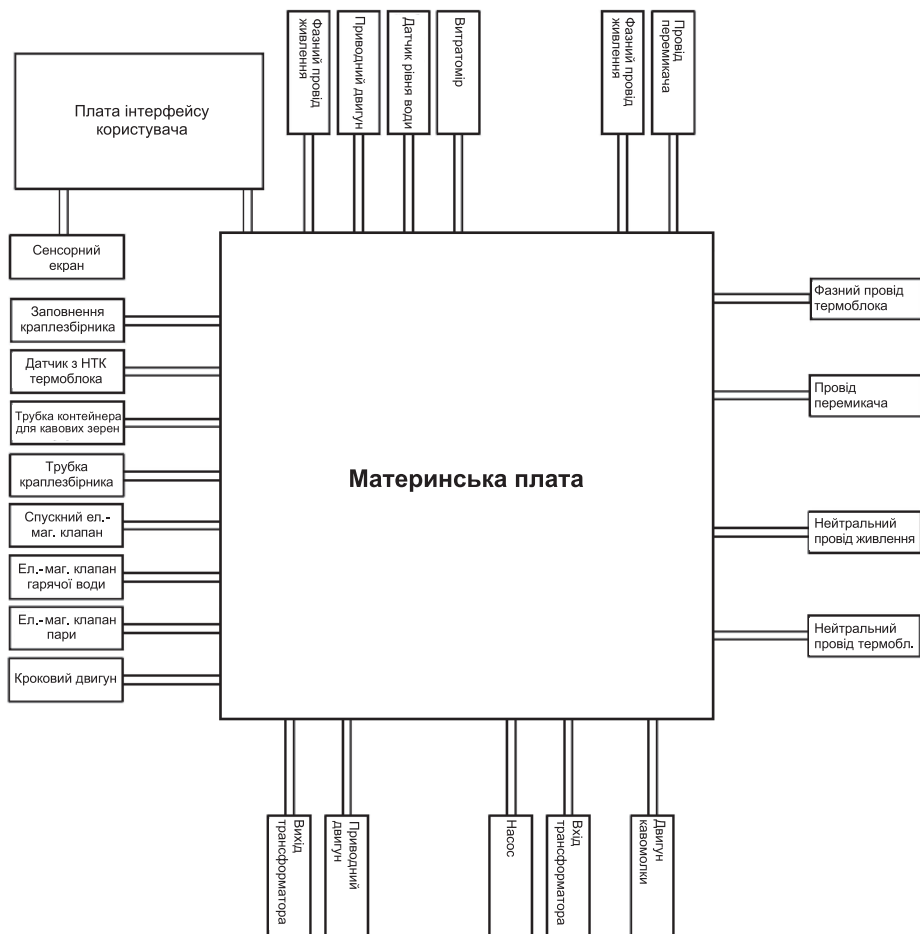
Плата інтерфейсу користувача

Фазний провід живлення

Приводний двигун

Датчик рівня води

Витратомір

Фазний провід живлення

Провід перемикача

Сенсорний екран

Заповнення краплезбірника

Датчик з НТК термоблока

Трубка контейнера для кавових зерен

Трубка краплезбірника

Спускний ел.-маг. клапан

Ел.-маг. клапан гарячої води

Ел.-маг. клапан пари

Кроковий двигун

Материнська плата

Фазний провід термоблока

Провід перемикача

Нейтральний провід живлення

Нейтральний провід термобл.

Вихід трансформатора

Приводний двигун

Насос

Вхід трансформатора

Двигун кавомолки